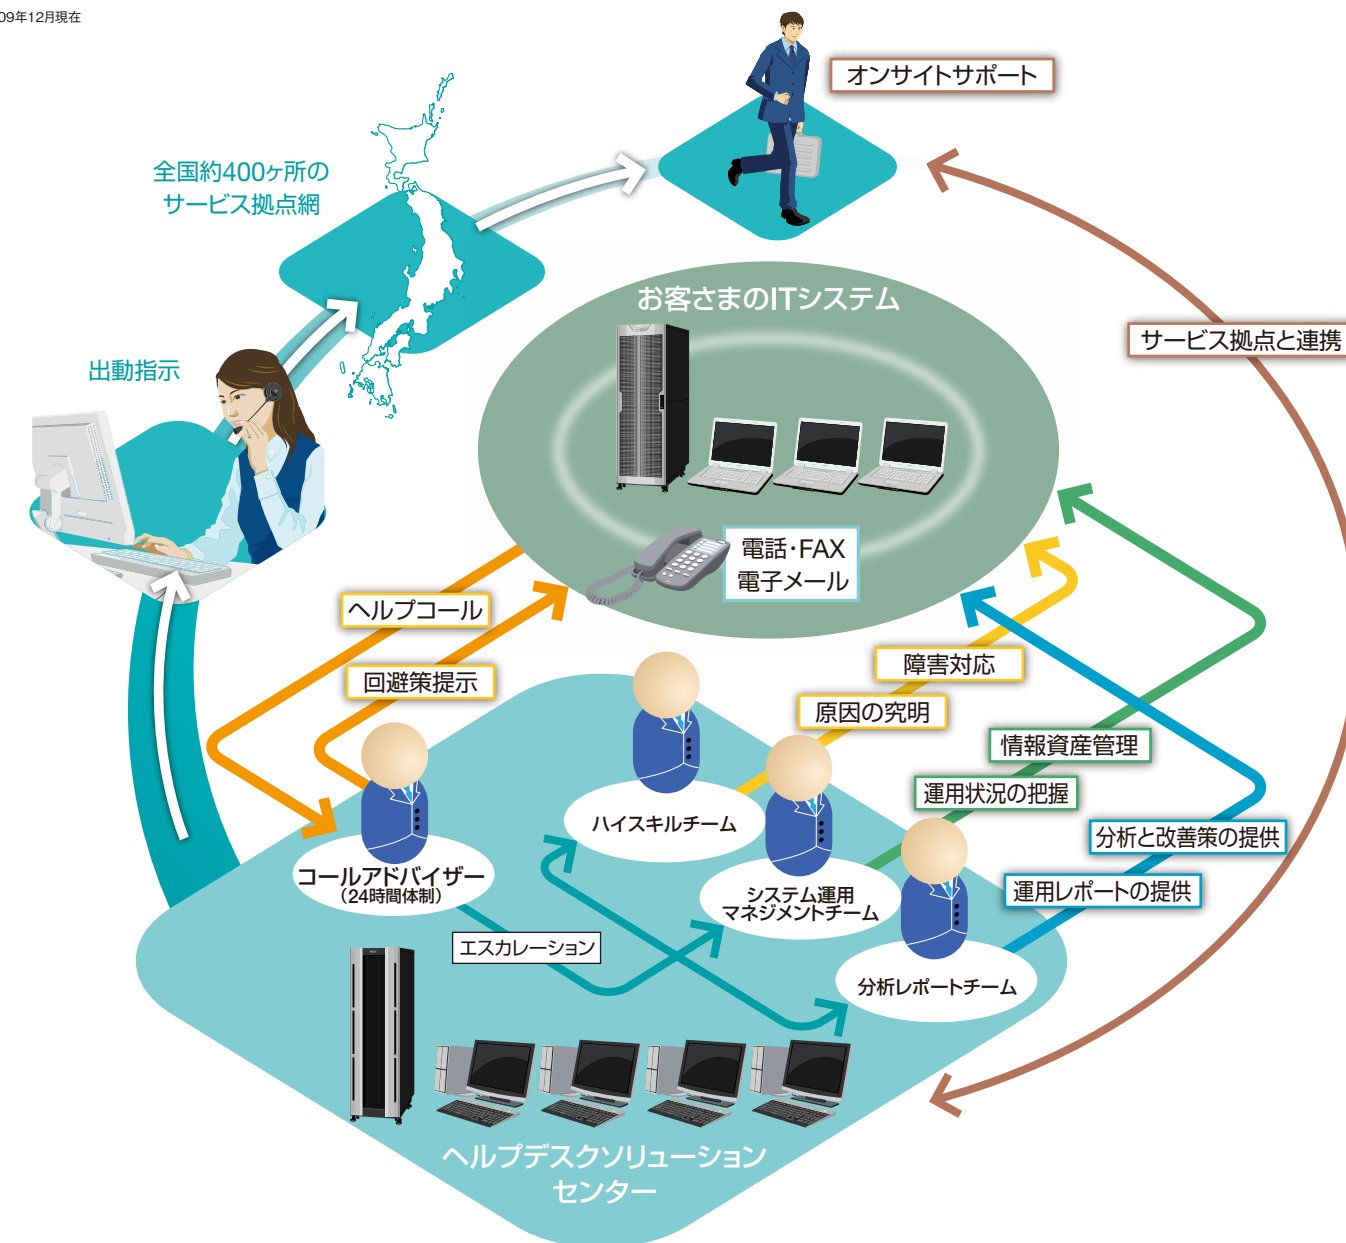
09年12月現在

オンサイトサポート

全国約400ヶ所の
サービス拠点網

お客さまのITシステム

サービス拠点と連携

出動指示

電話・FAX
電子メール

ヘルプコール

回避策提示

障害対応

原因の究明

情報資産管理

運用状況の把握

分析と改善策の提供

ハイスキルチーム

運用レポートの提供

コールアドバイザー
（24時間体制）

システム運用
マネジメントチーム

エスカレーション

分析レポートチーム

ヘルプデスクソリューション
センター